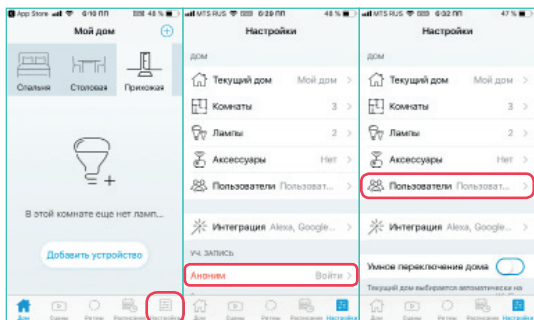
App Store 6:10 PM 48 %

Мой дом

Спальня Столовая Прихожая

В этой комнате еще нет ламп...

Добавить устройство

Дом Сцены Ритмы Расписание Настройки

MTS RUS 6:29 PM 48 %

Настройки

ДОМ

Текущий дом Мой дом >

Комнаты 3 >

Лампы 2 >

Аксессуары Нет >

Пользователи Пользовател... >

Интеграция Alexa, Google... >

УЧ. ЗАПИСЬ

Аноним Войти >

Дом Сцены Ритмы Расписание Настройки

MTS RUS 6:32 PM 47 %

Настройки

ДОМ

Текущий дом Мой дом >

Комнаты 3 >

Лампы 2 >

Аксессуары Нет >

Пользователи Пользовател... >

Интеграция Alexa, Google... >

Умное переключение дома

Текущий дом выбирается автоматически на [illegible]

Дом Сцены Ритмы Расписание Настройки